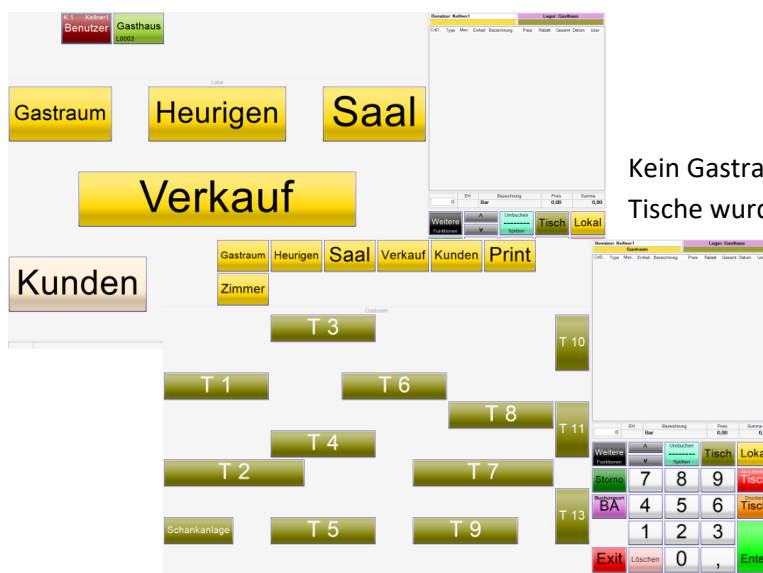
K 1 Kellner1
Benutzer
Gasthaus
L0003

Lokal

Gastraum
Heurigen
Saal
Verkauf
Kunden

Benutzer: Kellner1
Lager: Gasthaus
C4D. Type Men. Einheit Bezeichnung Preis Rabatt Gesamt Datum User

0 EH Bar Bezeichnung Preis 0,00 Summe 0,00
Weitere Funktionen
^
v
Umbuchen
--------
Splitten
Tisch
Lokal

Kein Gastra
Tische wurd

Gastraum
Heurigen
Saal
Verkauf
Kunden
Print
Zimmer

Gastraum
T 3
T 10
T 1
T 6
T 8
T 11
T 4
T 2
T 7
T 13
Schankanlage
T 5
T 9

Benutzer: Kellner1
Lager: Gasthaus
Gastraum
C4D. Type Men. Einheit Bezeichnung Preis Rabatt Gesamt Datum User

0 EH Bar Bezeichnung Preis 0,00 Summe 0,
Weitere Funktionen
^
v
Umbuchen
--------
Splitten
Tisch
Loka
Storno
7
8
9
Tisc
Buchungsart
BA
4
5
6
Tisc
1
2
3
Exit
Löschen
0
,
Ente